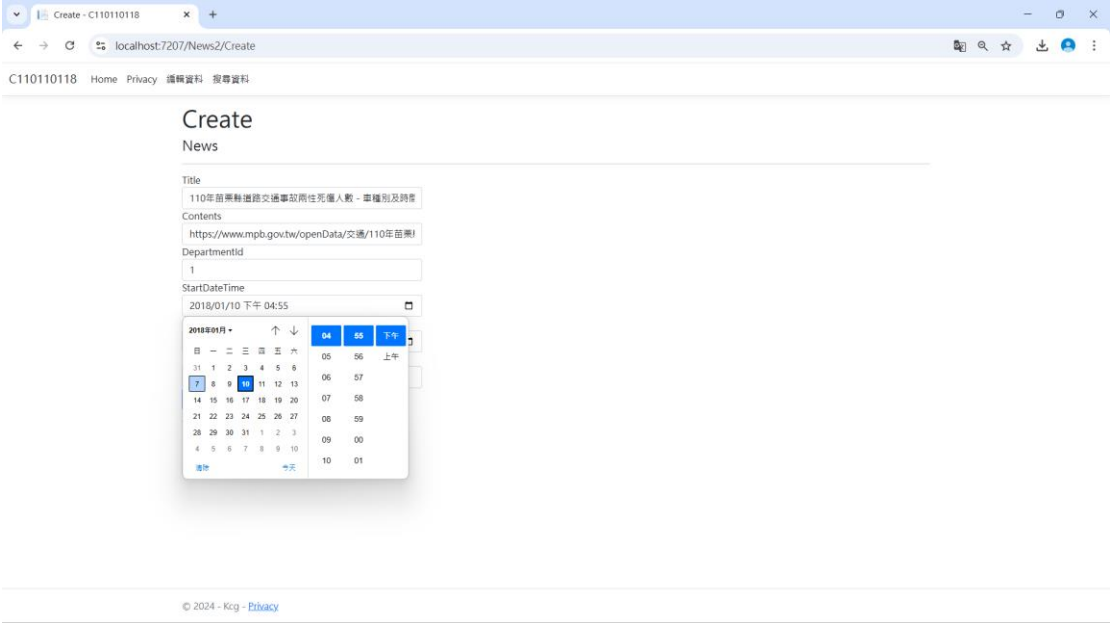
Create - C110110118 × +

localhost:7207/News2/Create

C110110118 Home Privacy 編輯資料 搜尋資料

Create

News

Title

110年苗栗縣道路交通事故兩性死傷人數 - 車種別及時看

Contents

https://www.mpb.gov.tw/openData/交通/110年苗栗

DepartmentId

1

StartDateTime

2018/01/10 下午 04:55

2018年01月 ▾ ↑ ↓

| 日 | 一 | 二 | 三 | 四 | 五 | 六 |
|---|---|---|---|---|---|---|
| 31 | 1 | 2 | 3 | 4 | 5 | 6 |
| 7 | 8 | 9 | 10 | 11 | 12 | 13 |
| 14 | 15 | 16 | 17 | 18 | 19 | 20 |
| 21 | 22 | 23 | 24 | 25 | 26 | 27 |
| 28 | 29 | 30 | 31 | 1 | 2 | 3 |
| 4 | 5 | 6 | 7 | 8 | 9 | 10 |

清除 今天

| 04 | 55 | 下午 |
|---|---|---|
| 05 | 56 | 上午 |
| 06 | 57 | |
| 07 | 58 | |
| 08 | 59 | |
| 09 | 00 | |
| 10 | 01 | |

© 2024 - Kcg - Privacy